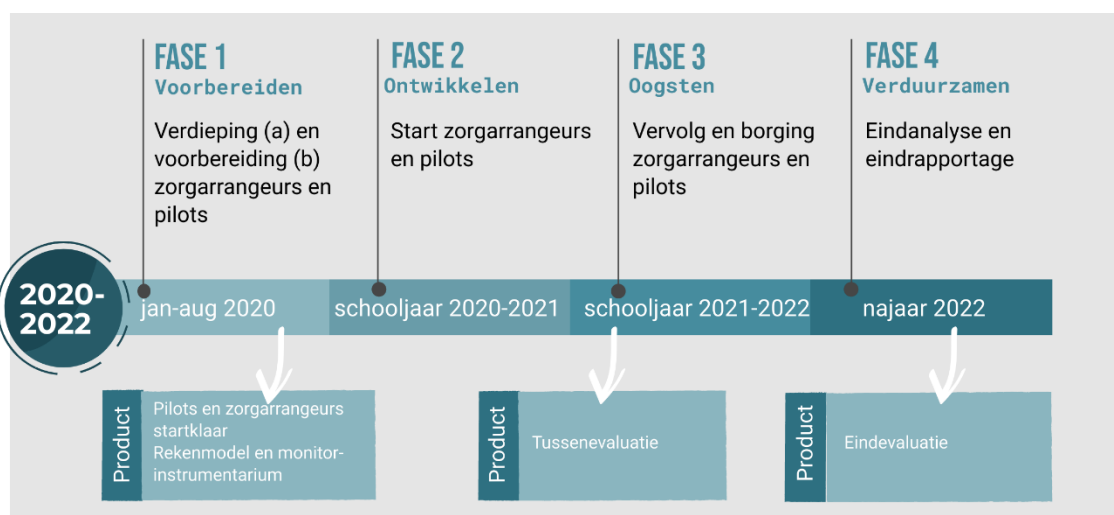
FASE 1
Voorbereiden
Verdieping (a) en voorbereiding (b) zorgarrangeurs en pilots

FASE 2
Ontwikkelen
Start zorgarrangeurs en pilots

FASE 3
Oogsten
Vervolg en borging zorgarrangeurs en pilots

FASE 4
Verduurzamen
Eindanalyse en eindrapportage

2020-2022

jan-aug 2020
schooljaar 2020-2021
schooljaar 2021-2022
najaar 2022

Product
Pilots en zorgarrangeurs startklaar
Rekenmodel en monitor-instrumentarium

Product
Tussenevaluatie

Product
Eindevaluatie